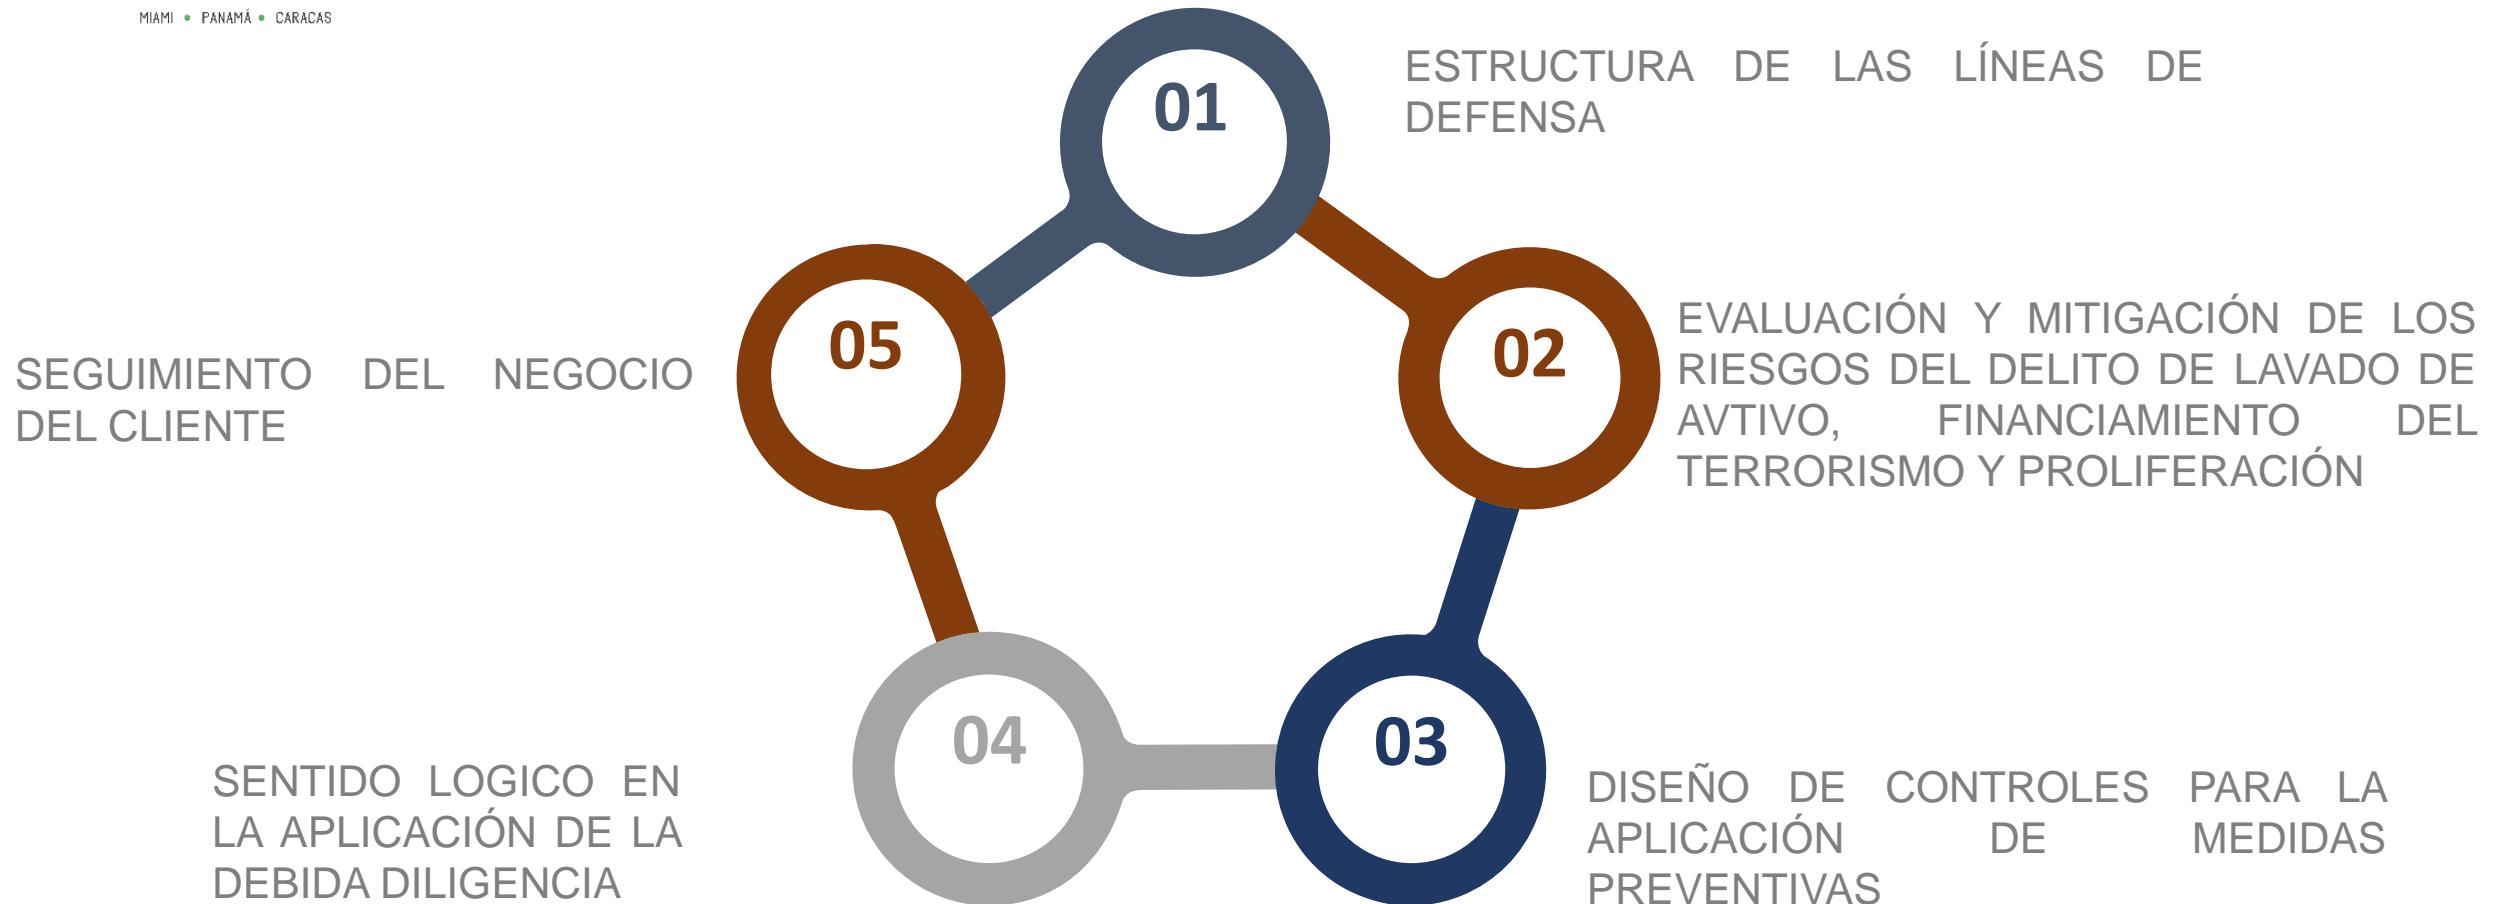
MIAMI • PANAMÁ • CARACAS

01

ESTRUCTURA DE LAS LÍNEAS DE DEFENSA

02

EVALUACIÓN Y MITIGACIÓN DE LOS RIESGOS DEL DELITO DE LAVADO DE AVTIVO, FINANCIAMIENTO DEL TERRORISMO Y PROLIFERACIÓN

03

DISEÑO DE CONTROLES PARA LA APLICACIÓN DE MEDIDAS PREVENTIVAS

04

SENTIDO LOGICO EN LA APLICACIÓN DE LA DEBIDA DILIGENCIA

05

SEGUIMIENTO DEL NEGOCIO DEL CLIENTE